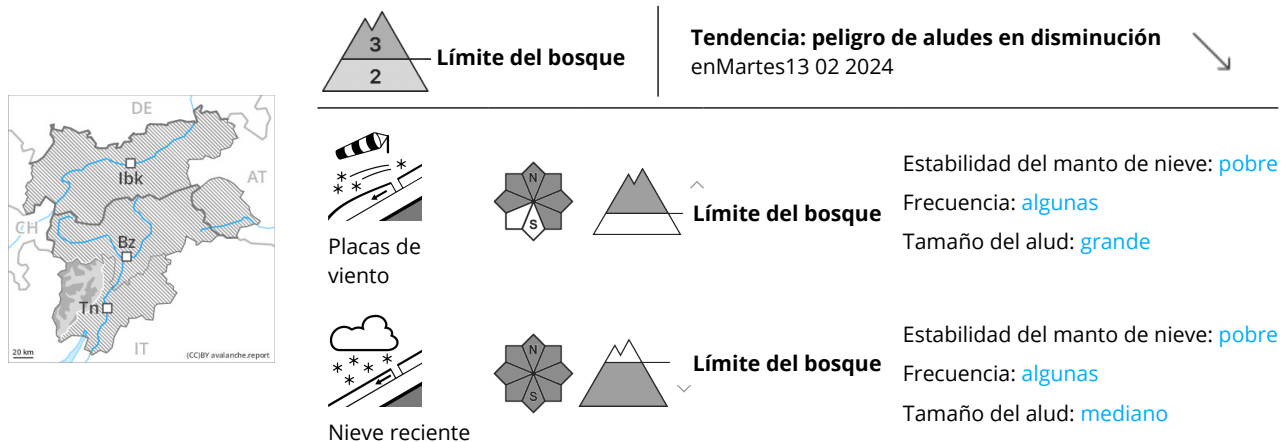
DE
AT
CH
Ibk
Bz
Tn
IT
20 km
(CC)BY avalanche.report

3
2
Límite del bosque

Tendencia: peligro de aludes en disminución
enMartes13 02 2024

Placas de viento

N
S
Límite del bosque

Estabilidad del manto de nieve: pobre
Frecuencia: algunas
Tamaño del alud: grande

Nieve reciente

N
S
Límite del bosque

Estabilidad del manto de nieve: pobre
Frecuencia: algunas
Tamaño del alud: mediano